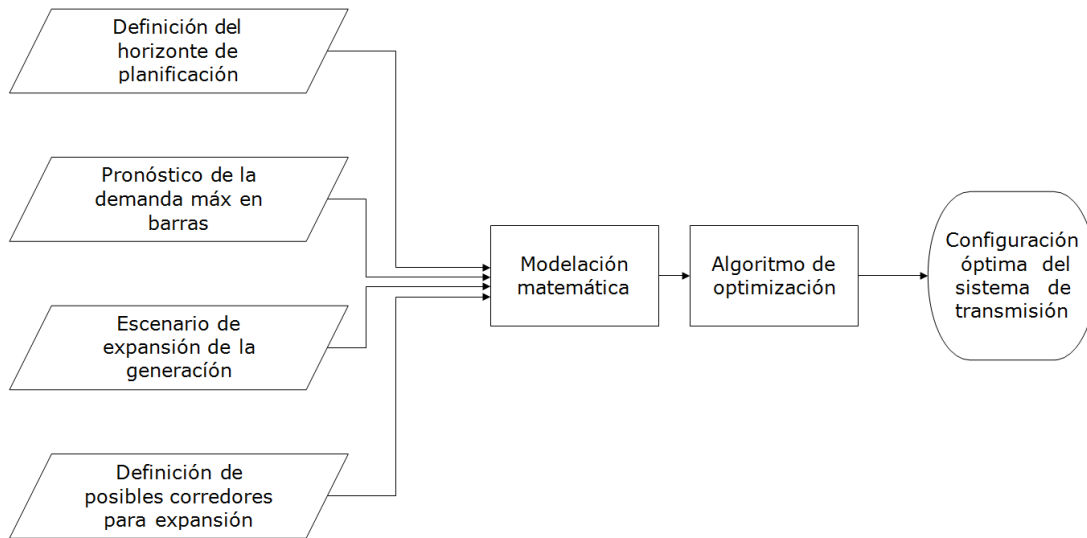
Definición del horizonte de planificación

Pronóstico de la demanda máx en barras

Escenario de expansión de la generación

Definición de posibles corredores para expansión

Modelación matemática

Algoritmo de optimización

Configuración óptima del sistema de transmisión